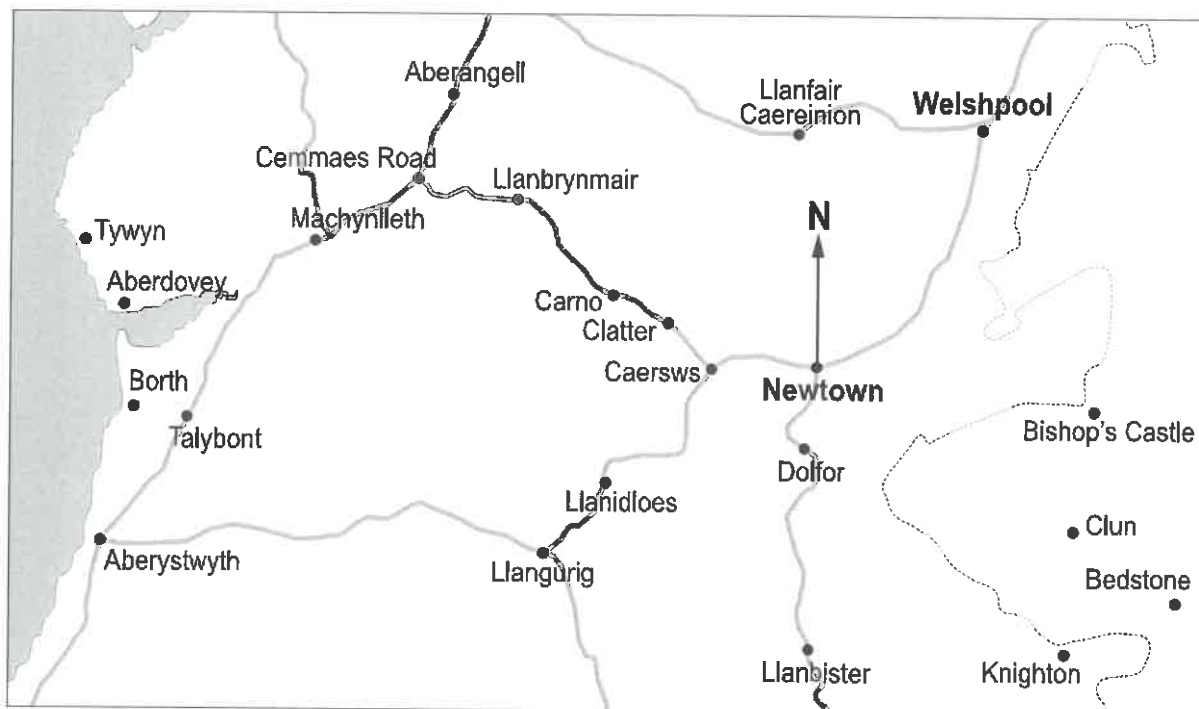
Aberangell
Llanfair Caereinion
Welshpool
Cemmaes Road
Llanbrynmair
Machynlleth
N
Tywyn
Aberdovey
Carno
Clatter
Caersws
Newtown
Borth
Talybont
Bishop's Castle
Dolfor
Llanidloes
Clun
Aberystwyth
Llangurig
Bedstone
Llanbister
Knighton